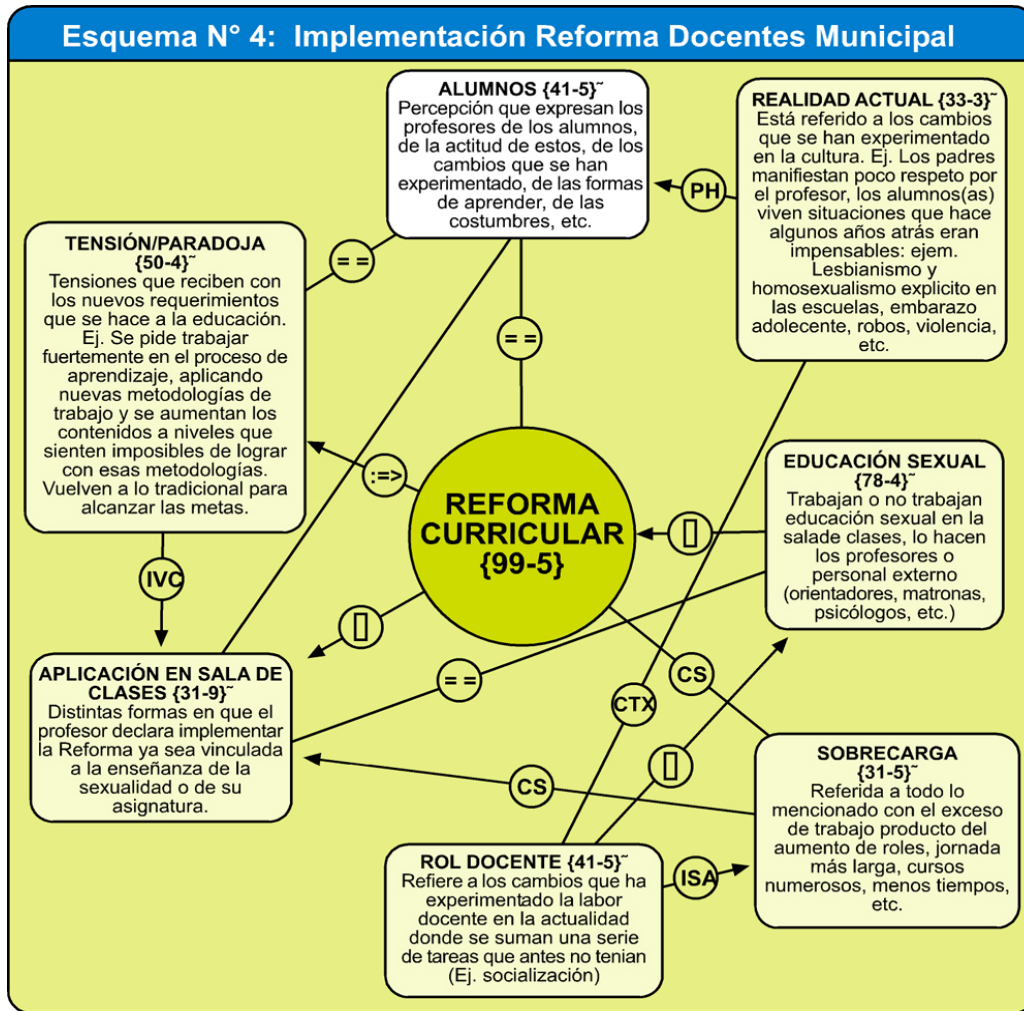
Esquema N° 4: Implementación Reforma Docentes Municipal

ALUMNOS {41-5}˜
Percepción que expresan los profesores de los alumnos, de la actitud de estos, de los cambios que se han experimentado, de las formas de aprender, de las costumbres, etc.

REALIDAD ACTUAL {33-3}˜
Está referido a los cambios que se han experimentado en la cultura. Ej. Los padres manifiestan poco respeto por el profesor, los alumnos(as) viven situaciones que hace algunos años atrás eran impensables: ejem. Lesbianismo y homosexualismo explicito en las escuelas, embarazo adolecente, robos, violencia, etc.

PH

TENSIÓN/PARADOJA {50-4}˜
Tensiones que reciben con los nuevos requerimientos que se hace a la educación. Ej. Se pide trabajar fuertemente en el proceso de aprendizaje, aplicando nuevas metodologías de trabajo y se aumentan los contenidos a niveles que sienten imposibles de lograr con esas metodologías. Vuelven a lo tradicional para alcanzar las metas.

= =

= =

:=>

REFORMA CURRICULAR {99-5}

EDUCACIÓN SEXUAL {78-4}˜
Trabajan o no trabajan educación sexual en la salade clases, lo hacen los profesores o personal externo (orientadores, matronas, psicólogos, etc.)

[]

IVC

[]

APLICACIÓN EN SALA DE CLASES {31-9}˜
Distintas formas en que el profesor declara implementar la Reforma ya sea vinculada a la enseñanza de la sexualidad o de su asignatura.

= =

CS

CTX

[]

SOBRECARGA {31-5}˜
Referida a todo lo mencionado con el exceso de trabajo producto del aumento de roles, jornada más larga, cursos numerosos, menos tiempos, etc.

CS

ROL DOCENTE {41-5}˜
Refiere a los cambios que ha experimentado la labor docente en la actualidad donde se suman una serie de tareas que antes no tenian (Ej. socialización)

ISA